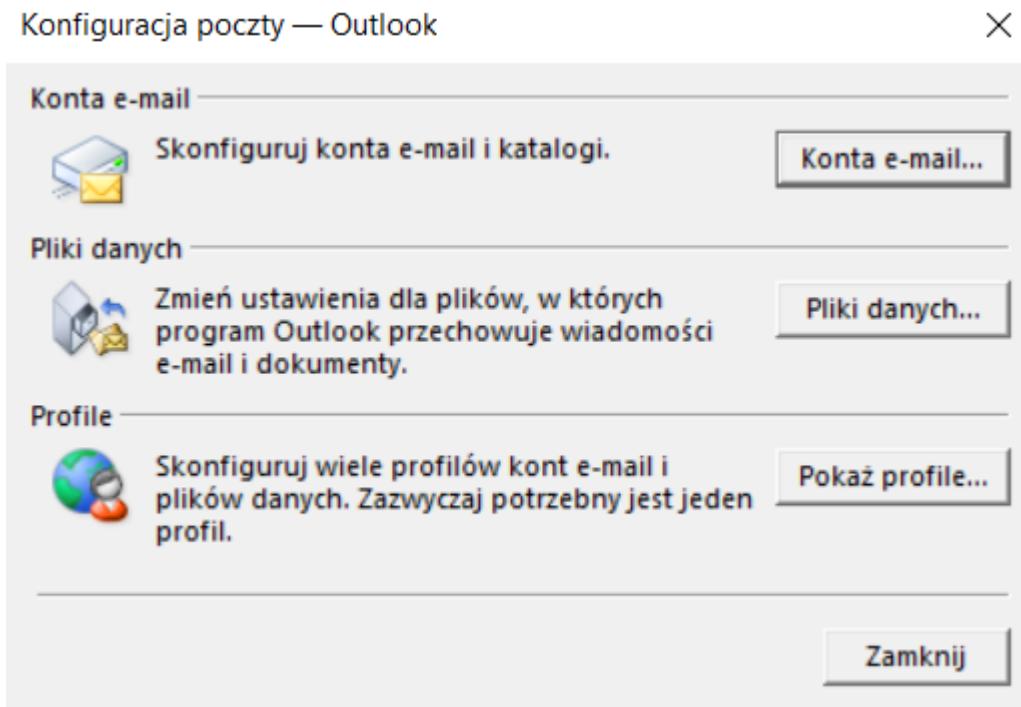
Konfiguracja poczty — Outlook

×

Konta e-mail

Skonfiguruj konta e-mail i katalogi.

Konta e-mail...

Pliki danych

Zmień ustawienia dla plików, w których program Outlook przechowuje wiadomości e-mail i dokumenty.

Pliki danych...

Profile

Skonfiguruj wiele profilów kont e-mail i plików danych. Zazwyczaj potrzebny jest jeden profil.

Pokaż profile...

Zamknij